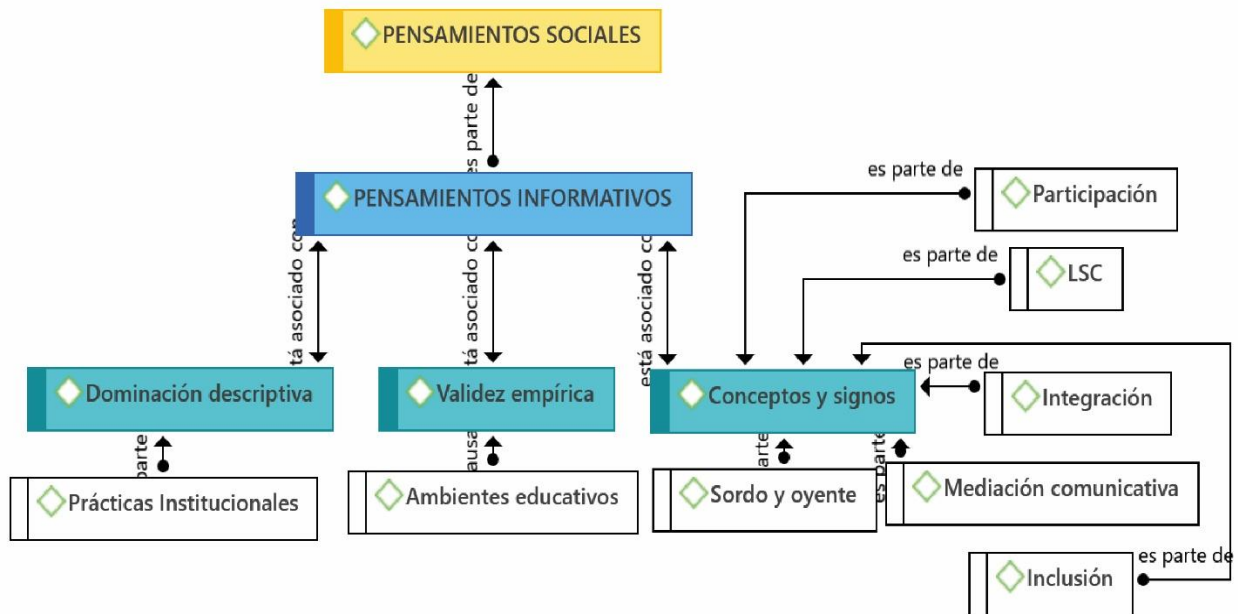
PENSAMIENTOS SOCIALES

es parte de

PENSAMIENTOS INFORMATIVOS

está asociado con

está asociado con

está asociado con

es parte de

Participación

es parte de

LSC

es parte de

Integración

Dominación descriptiva

Validez empírica

Conceptos y signos

parte

causa

parte

es parte

Prácticas Institucionales

Ambientes educativos

Sordo y oyente

Mediación comunicativa

Inclusión

es parte de